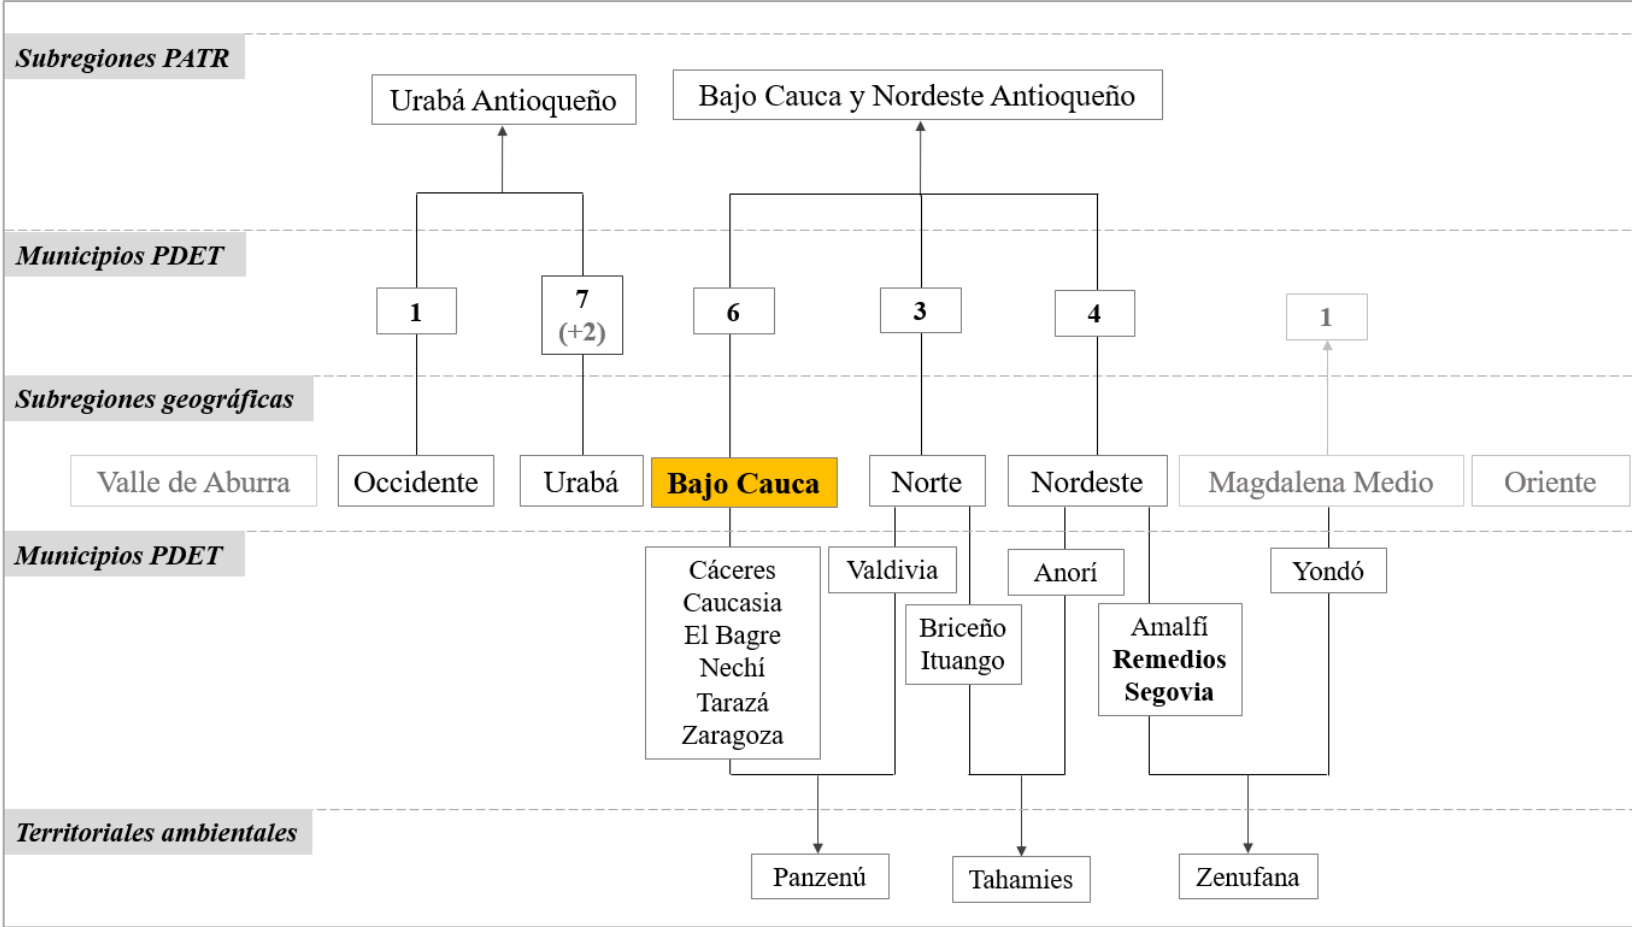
Subregiones PATR

Urabá Antioqueño

Bajo Cauca y Nordeste Antioqueño

Municipios PDET

1

7
(+2)

6

3

4

1

Subregiones geográficas

Valle de Aburra

Occidente

Urabá

Bajo Cauca

Norte

Nordeste

Magdalena Medio

Oriente

Municipios PDET

Cáceres
Caucasia
El Bagre
Nechí
Tarazá
Zaragoza

Valdivia

Briceño
Ituango

Anorí

Amalfí
**Remedios**
**Segovia**

Yondó

Territoriales ambientales

Panzenú

Tahamies

Zenufana